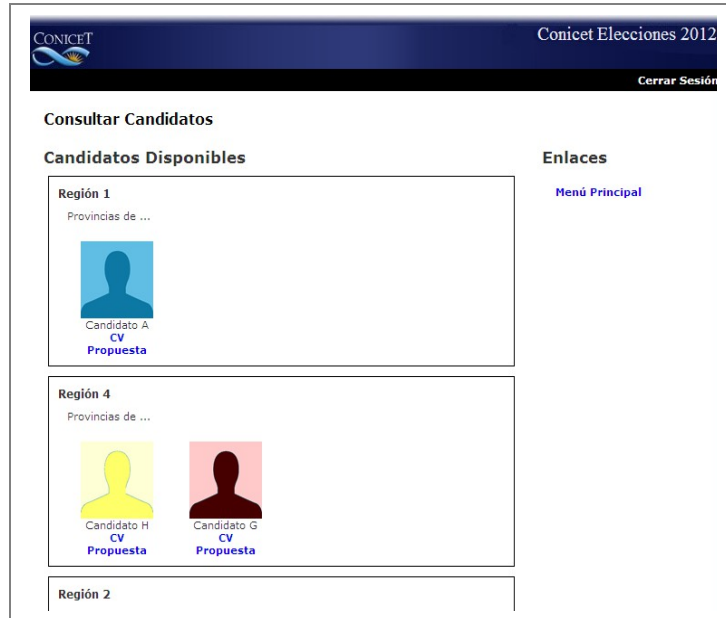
CONICET

Conicet Elecciones 2012

Cerrar Sesión

Consultar Candidatos

Candidatos Disponibles

Región 1

Provincias de ...

Candidato A
CV
Propuesta

Región 4

Provincias de ...

Candidato H
CV
Propuesta

Candidato G
CV
Propuesta

Región 2

Enlaces

Menú Principal